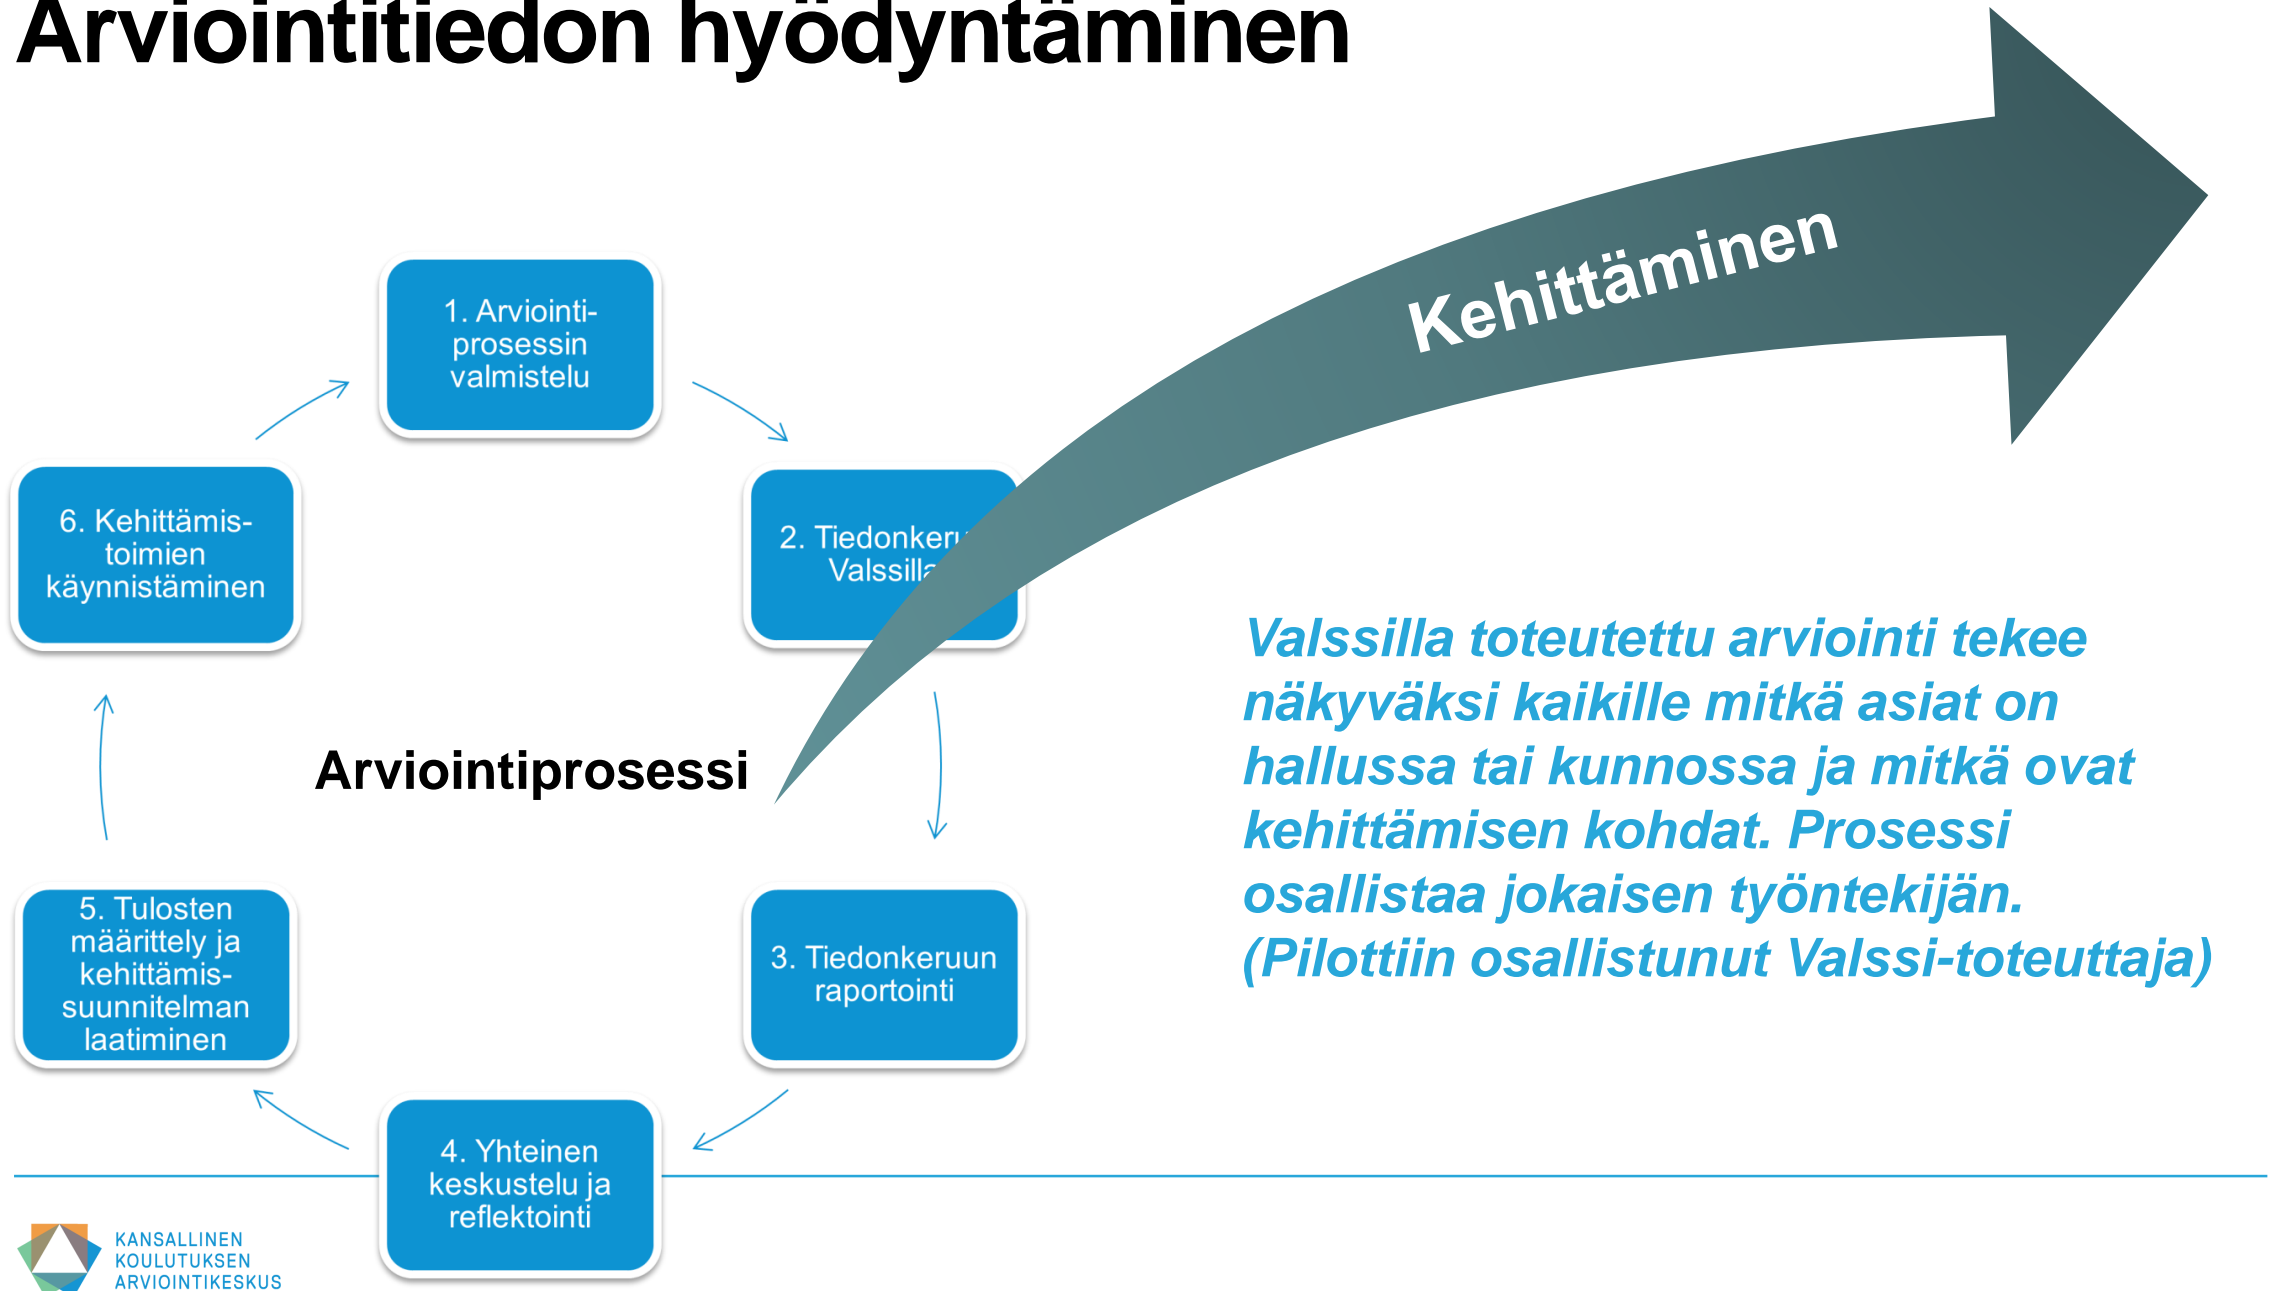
Arviointitiedon hyödyntäminen

Kehittäminen

1. Arviointiprosessin valmistelu

2. Tiedonker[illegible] Valssill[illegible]

3. Tiedonkeruun raportointi

4. Yhteinen keskustelu ja reflektointi

5. Tulosten määrittely ja kehittämissuunnitelman laatiminen

6. Kehittämistoimien käynnistäminen

Arviointiprosessi

Valssilla toteutettu arviointi tekee näkyväksi kaikille mitkä asiat on hallussa tai kunnossa ja mitkä ovat kehittämisen kohdat. Prosessi osallistaa jokaisen työntekijän. (Pilottiin osallistunut Valssi-toteuttaja)

KANSALLINEN KOULUTUKSEN ARVIOINTIKESKUS